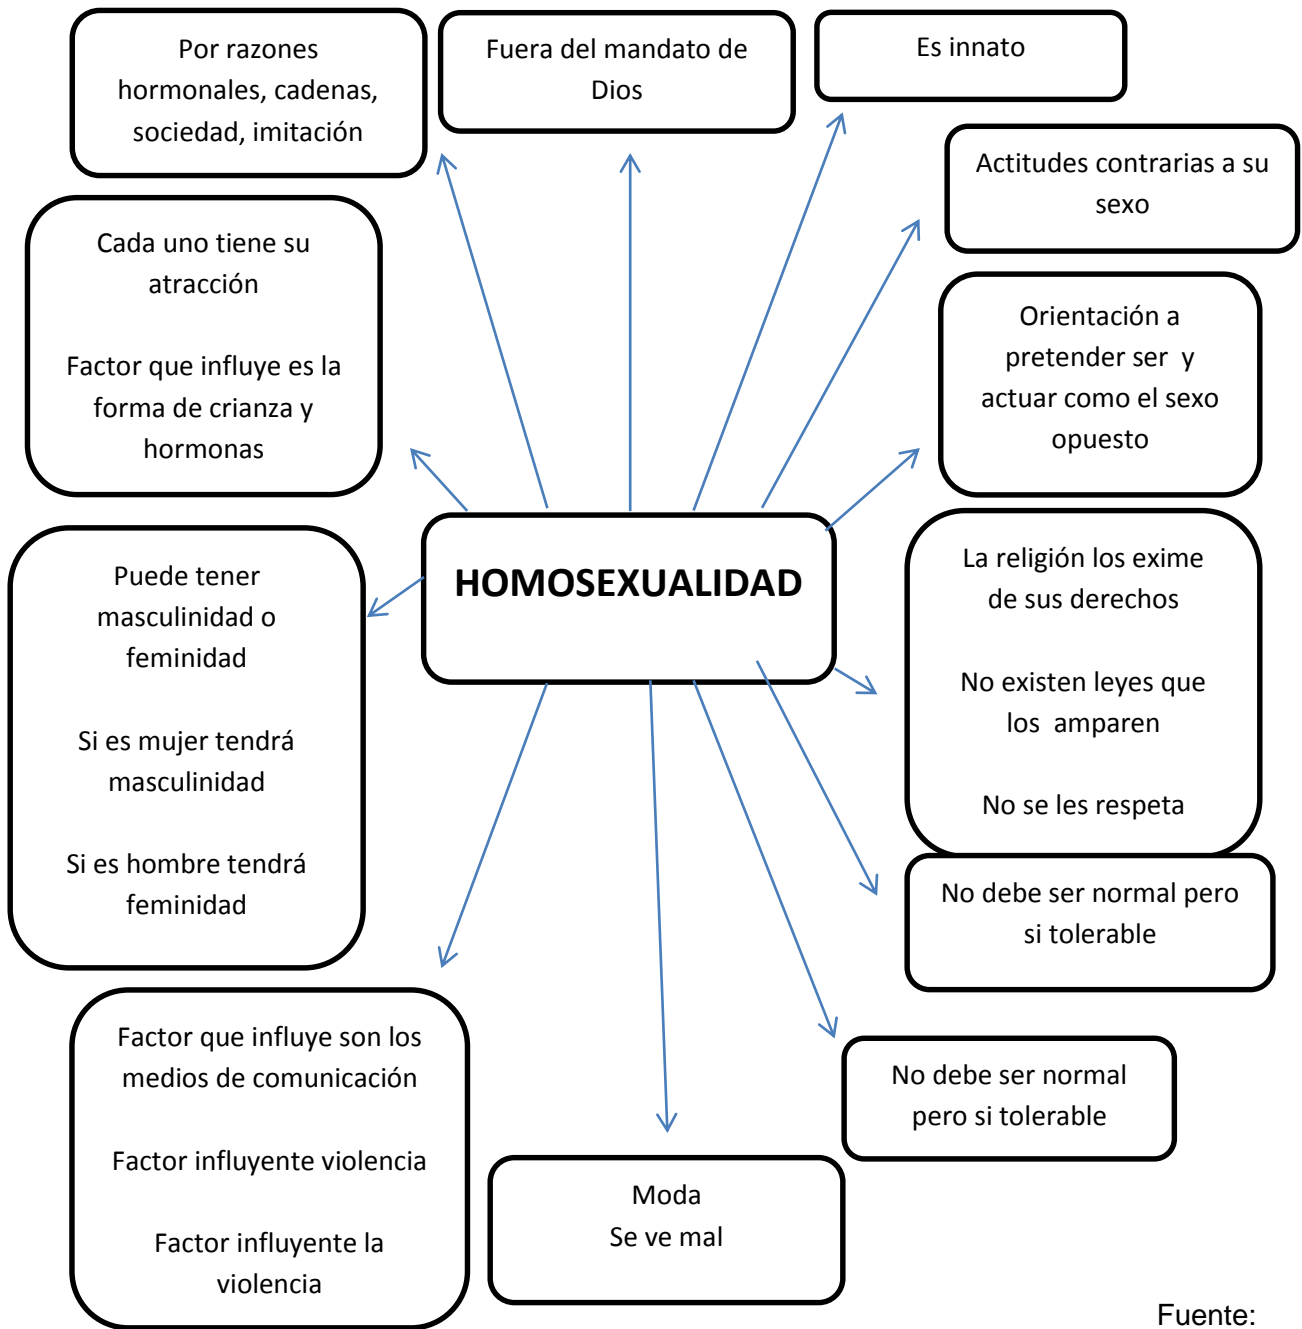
Por razones hormonales, cadenas, sociedad, imitación

Fuera del mandato de Dios

Es innato

Actitudes contrarias a su sexo

Cada uno tiene su atracción

Factor que influye es la forma de crianza y hormonas

Orientación a pretender ser y actuar como el sexo opuesto

HOMOSEXUALIDAD

Puede tener masculinidad o feminidad

Si es mujer tendrá masculinidad

Si es hombre tendrá feminidad

La religión los exime de sus derechos

No existen leyes que los amparen

No se les respeta

No debe ser normal pero si tolerable

Factor que influye son los medios de comunicación

Factor influyente violencia

Factor influyente la violencia

No debe ser normal pero si tolerable

Moda
Se ve mal

Fuente: